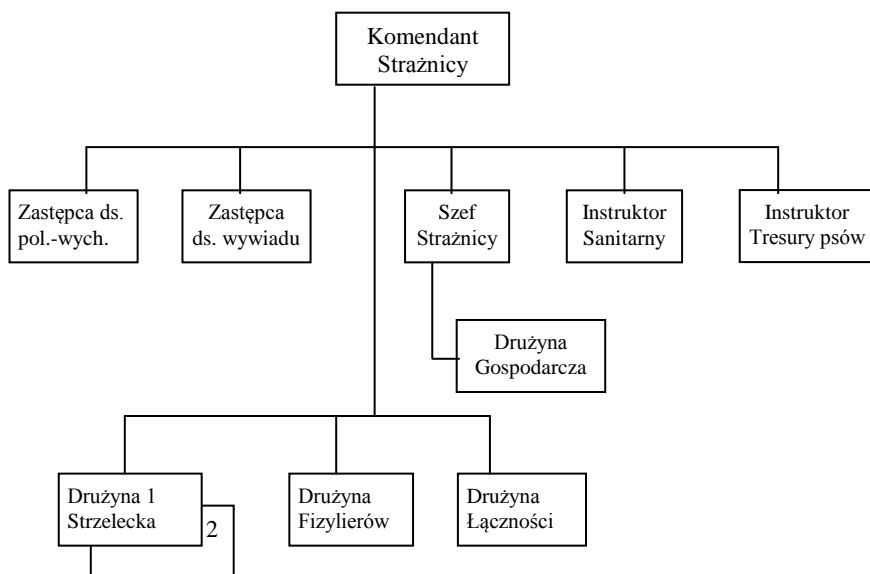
Komendant Strażnicy

Zastępca ds. pol.-wych.

Zastępca ds. wywiadu

Szef Strażnicy

Instruktor Sanitarny

Instruktor Tresury psów

Drużyna Gospodarcza

Drużyna 1 Strzelecka

2

Drużyna Fizylierów

Drużyna Łączności